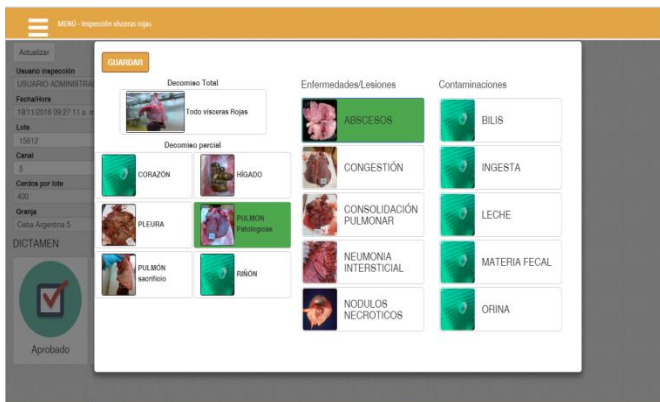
MENÚ - Inspección vísceras rojas

Actualizar

Usuario inspección
USUARIO ADMINISTRA

Fecha/Hora
19/11/2018 09:27:11 a. m

Lote
15612

Canal
5

Cerdos por lote
400

Granja
Ceba Argentina 5

DICTAMEN

Aprobado

GUARDAR

Decomiso Total

Todo visceras Rojas

Decomiso parcial

CORAZÓN

HÍGADO

PLEURA

PULMON Patologicas

PULMÓN sacrificio

RIÑÓN

Enfermedades/Lesiones

ABSCESOS

CONGESTIÓN

CONSOLIDACIÓN PULMONAR

NEUMONIA INTERSTICIAL

NODULOS NECROTICOS

Contaminaciones

BILIS

INGESTA

LECHE

MATERIA FECAL

ORINA